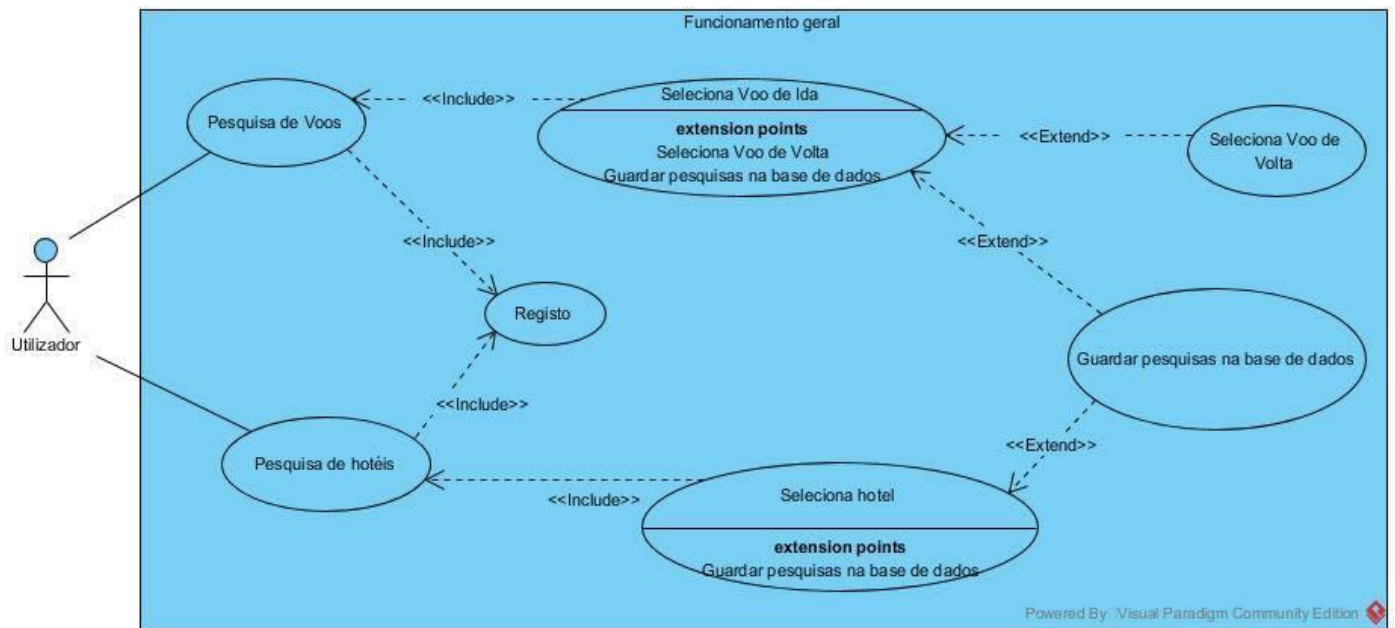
Funcionamento geral

Utilizador

Pesquisa de Voos

<<Include>>

Seleciona Voo de Ida

**extension points**
Seleciona Voo de Volta
Guardar pesquisas na base de dados

<<Extend>>

Seleciona Voo de Volta

<<Include>>

<<Extend>>

Registo

Guardar pesquisas na base de dados

<<Include>>

<<Extend>>

Pesquisa de hotéis

<<Include>>

Seleciona hotel

**extension points**
Guardar pesquisas na base de dados

Powered By: Visual Paradigm Community Edition